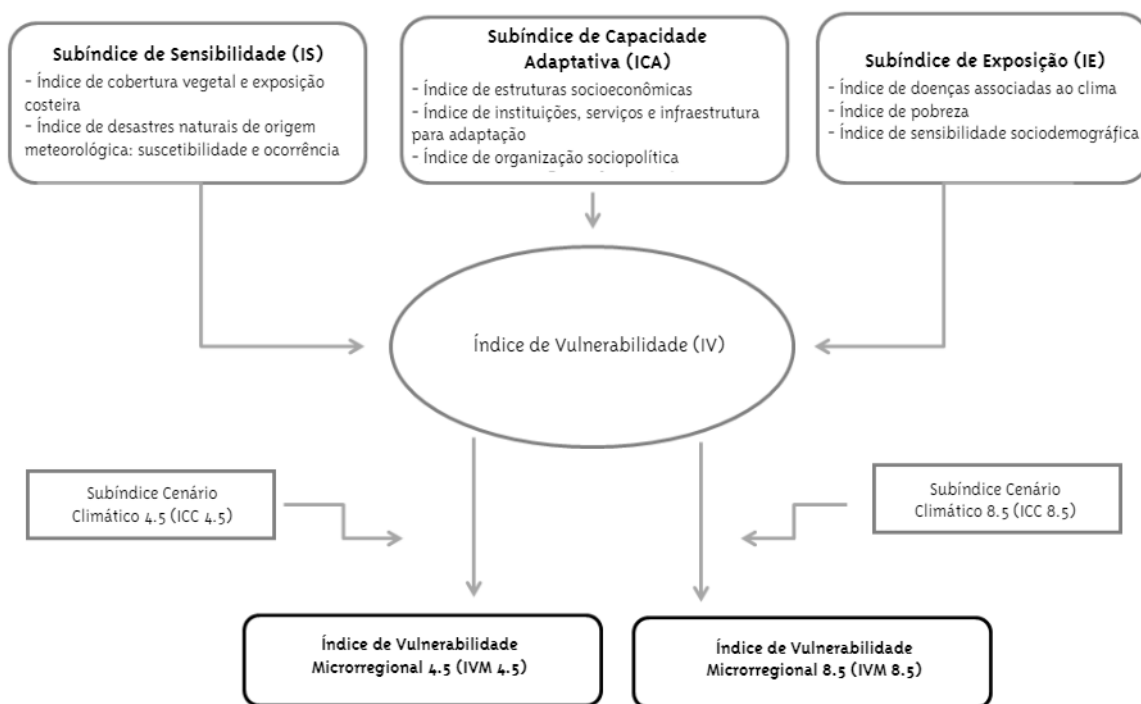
Subíndice de Sensibilidade (IS)
- Índice de cobertura vegetal e exposição costeira
- Índice de desastres naturais de origem meteorológica: suscetibilidade e ocorrência

Subíndice de Capacidade Adaptativa (ICA)
- Índice de estruturas socioeconômicas
- Índice de instituições, serviços e infraestrutura para adaptação
- Índice de organização sociopolítica

Subíndice de Exposição (IE)
- Índice de doenças associadas ao clima
- Índice de pobreza
- Índice de sensibilidade sociodemográfica

Índice de Vulnerabilidade (IV)

Subíndice Cenário Climático 4.5 (ICC 4.5)

Subíndice Cenário Climático 8.5 (ICC 8.5)

Índice de Vulnerabilidade Microrregional 4.5 (IVM 4.5)

Índice de Vulnerabilidade Microrregional 8.5 (IVM 8.5)